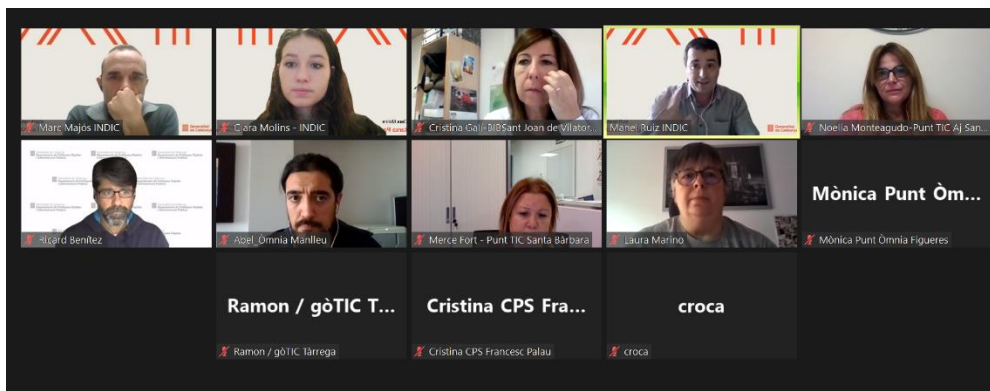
Marc Majós INDIC

Clara Molins - INDIC

Cristina Gali-IES Sant Joan de Vilatorr...

Manel Ruiz INDIC

Noelia Monteagudo-Punt TIC Aj San...

Ricard Benítez

Abel_Òmnia Manlleu

Merce Fort - Punt TIC Santa Bàrbara

Laura Marino

Mònica Punt Òm...

Mònica Punt Òmnia Figueres

Ramon / gòTIC T...

Ramon / gòTIC Tàrrega

Cristina CPS Fra...

Cristina CPS Francesc Palau

croca

croca